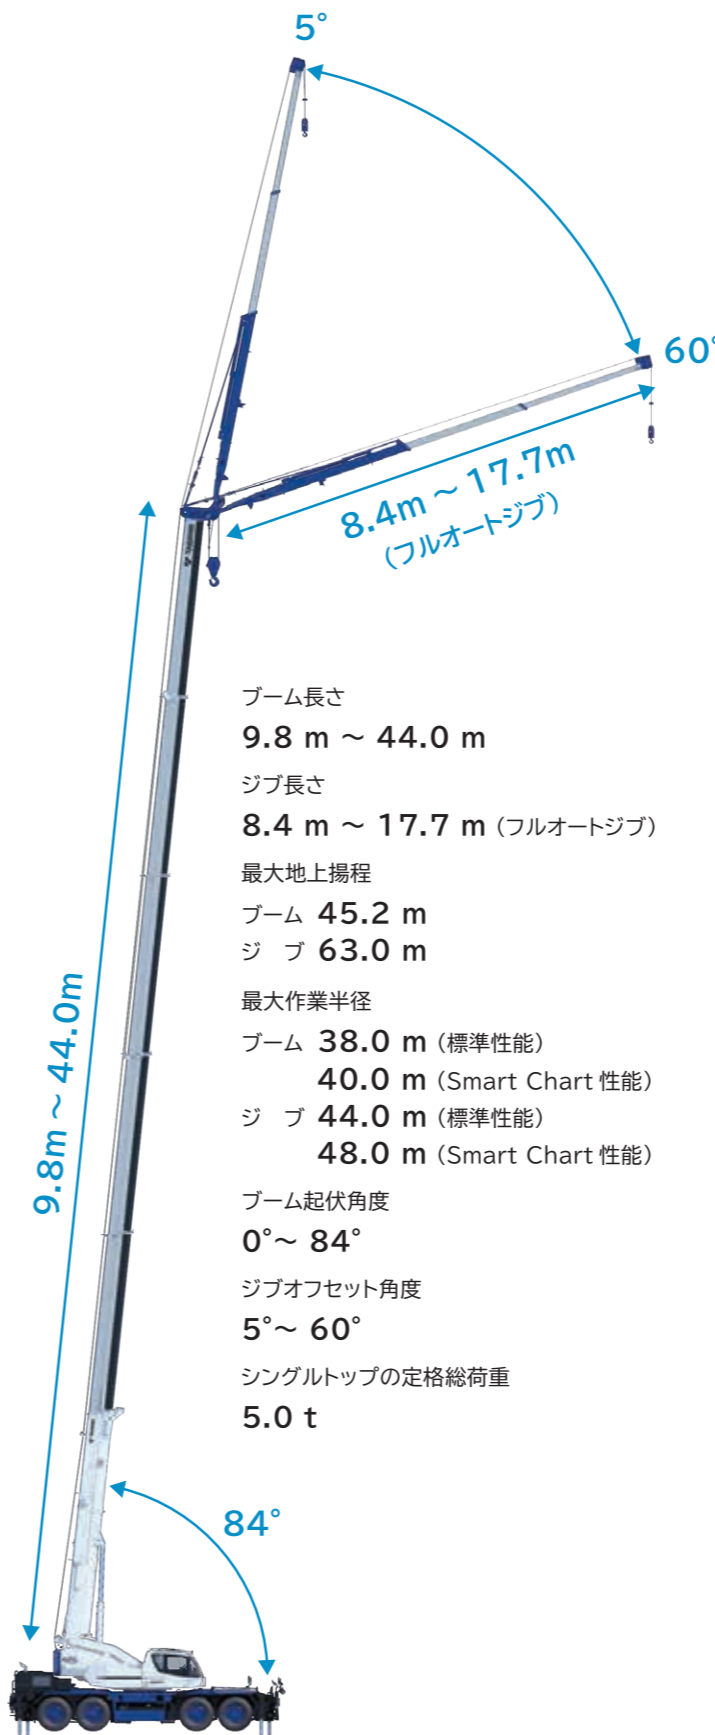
5°

60°

8.4m ~ 17.7m
（フルオートジブ）

ブーム長さ
9.8 m ～ 44.0 m

ジブ長さ
8.4 m ～ 17.7 m（フルオートジブ）

最大地上揚程
ブーム 45.2 m
ジ ブ 63.0 m

最大作業半径
ブーム 38.0 m（標準性能）
40.0 m（Smart Chart 性能）
ジ ブ 44.0 m（標準性能）
48.0 m（Smart Chart 性能）

ブーム起伏角度
0°～ 84°

ジブオフセット角度
5°～ 60°

シングルトップの定格総荷重
5.0 t

9.8m ~ 44.0m

84°